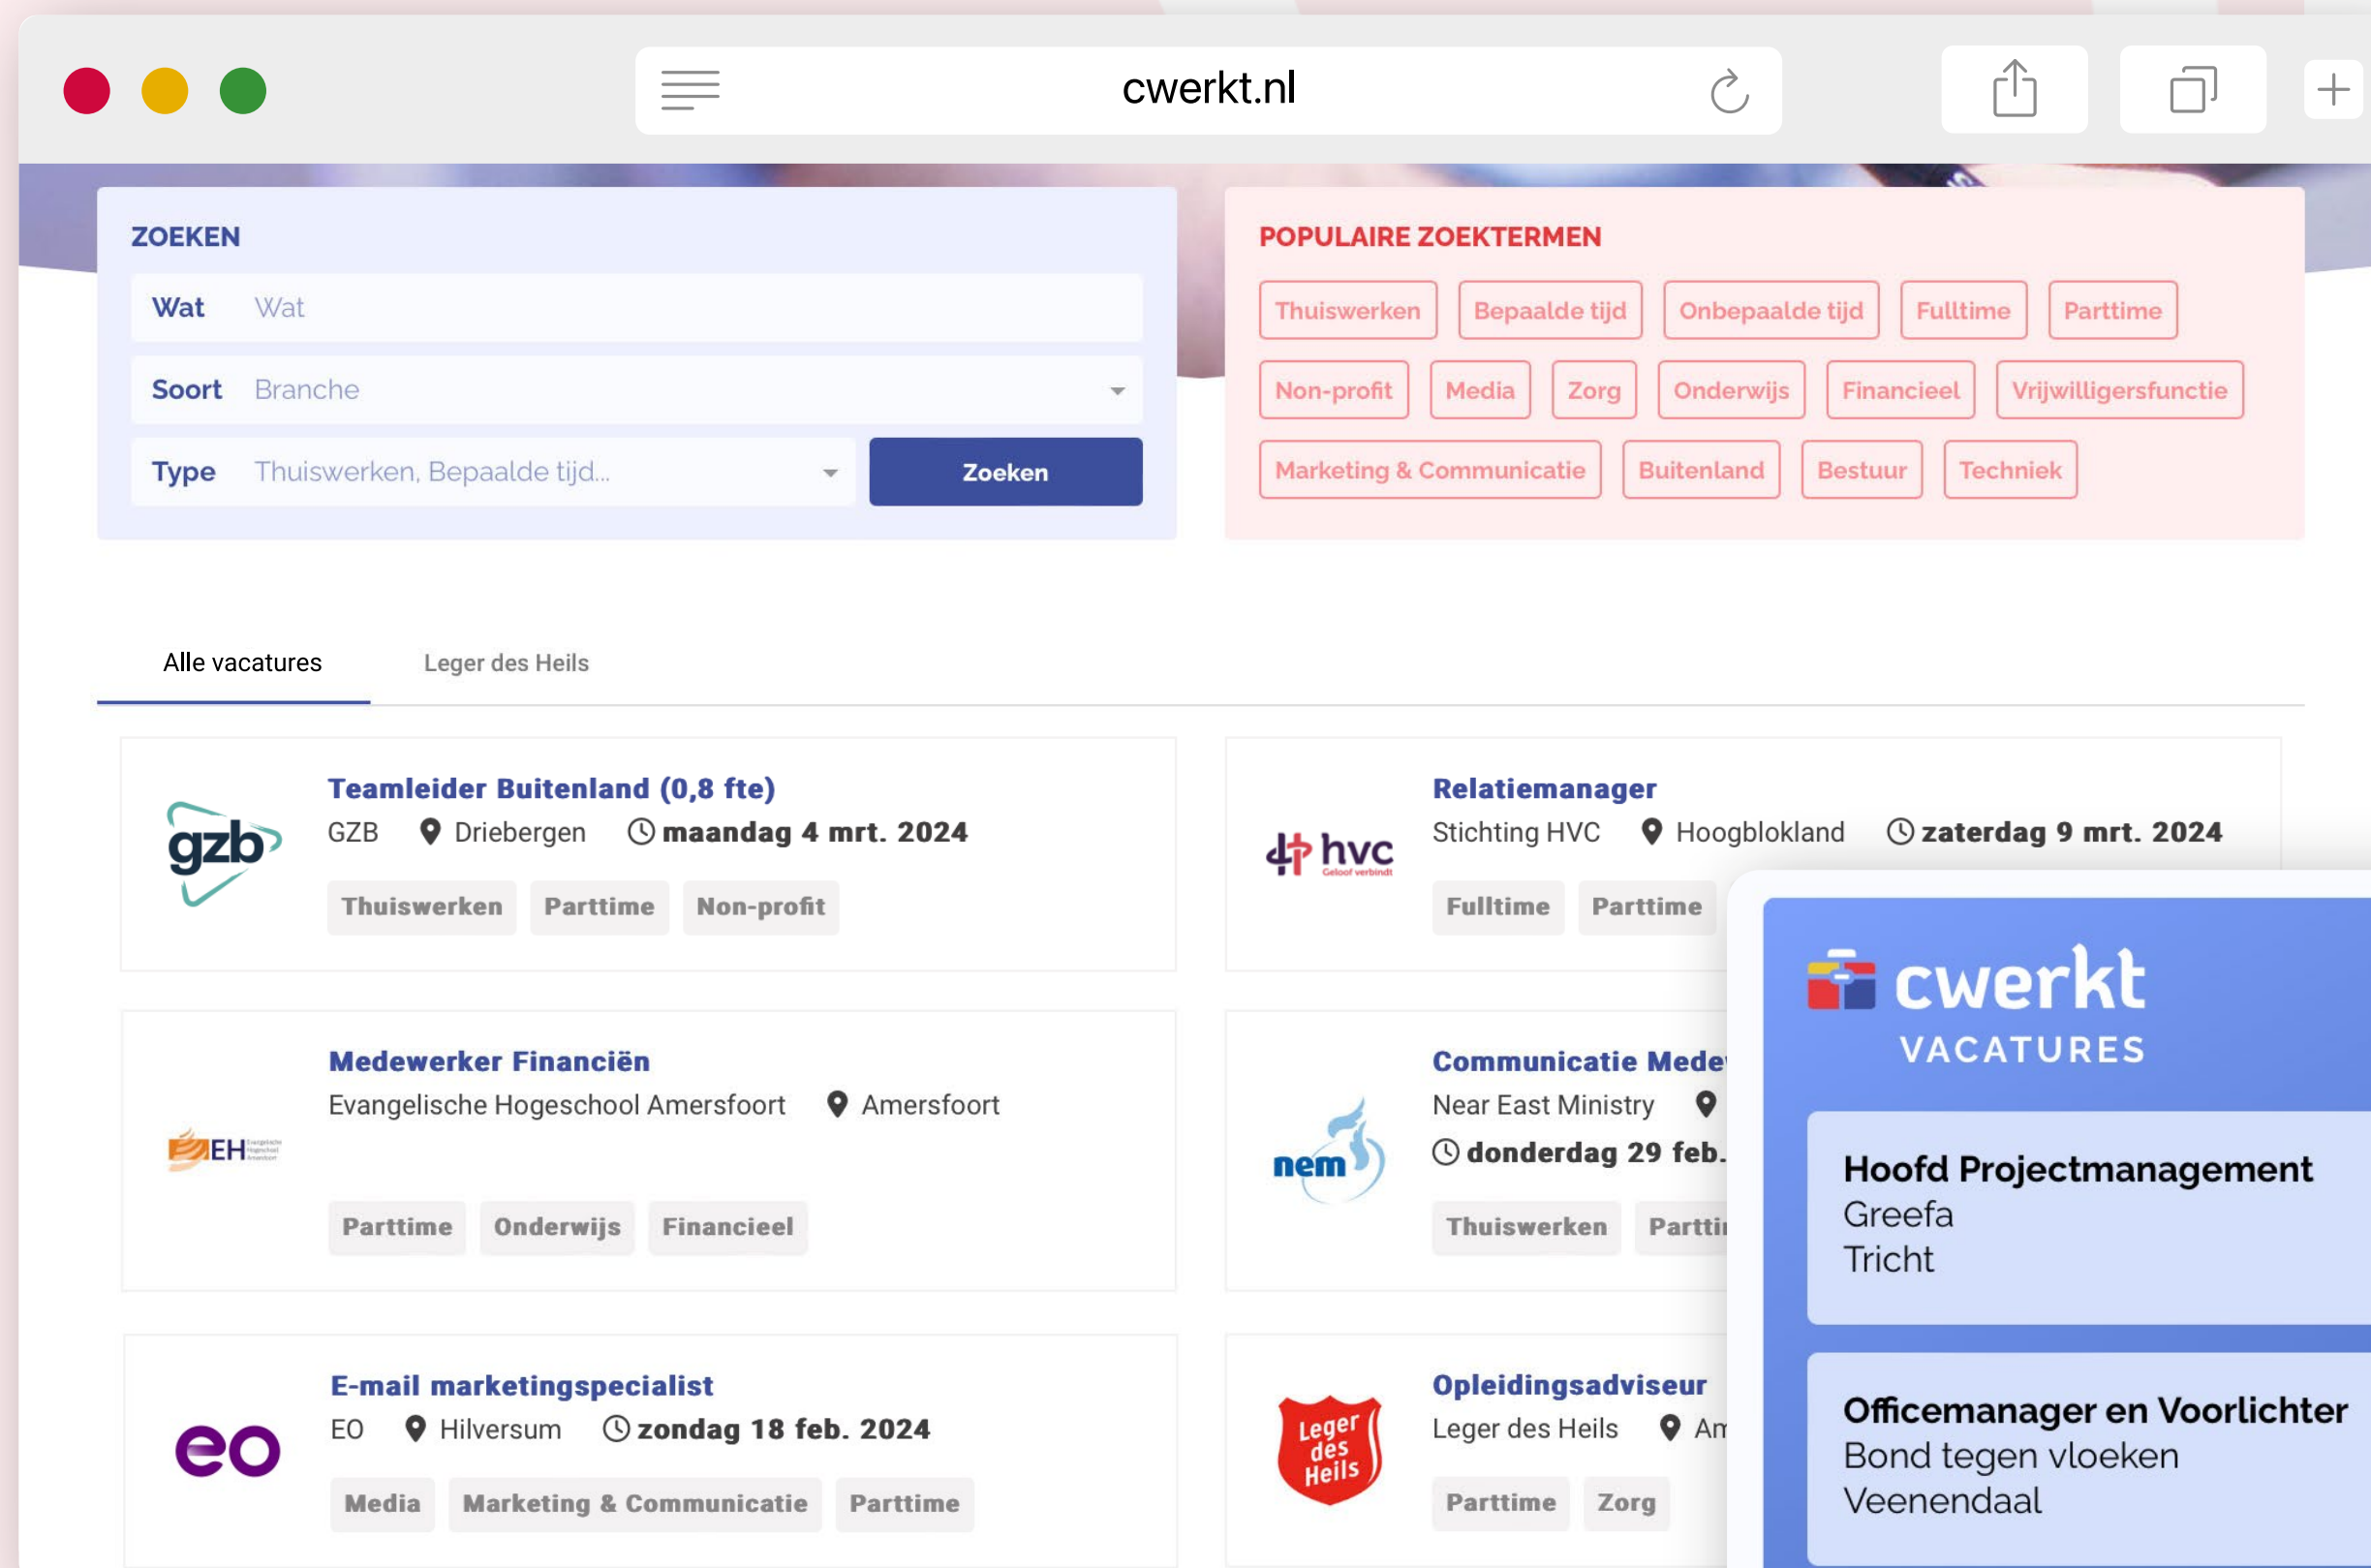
cwerkt.nl

ZOEKEN

Wat Wat

Soort Branche

Type Thuiswerken, Bepaalde tijd...

Zoeken

POPULAIRE ZOEKTERMEN

Thuiswerken Bepaalde tijd Onbepaalde tijd Fulltime Parttime Non-profit Media Zorg Onderwijs Financieel Vrijwilligersfunctie Marketing & Communicatie Buitenland Bestuur Techniek

Alle vacatures Leger des Heils

gzb

Teamleider Buitenland (0,8 fte)
GZB Driebergen maandag 4 mrt. 2024
Thuiswerken Parttime Non-profit

hvc Geloof verbindt

Relatiemanager
Stichting HVC Hoogblokland zaterdag 9 mrt. 2024
Fulltime Parttime

EH

Medewerker Financiën
Evangelische Hogeschool Amersfoort Amersfoort
Parttime Onderwijs Financieel

nem

Communicatie Mede
Near East Ministry
donderdag 29 feb.
Thuiswerken Partti

eo

E-mail marketingspecialist
EO Hilversum zondag 18 feb. 2024
Media Marketing & Communicatie Parttime

Leger des Heils

Opleidingsadviseur
Leger des Heils Am
Parttime Zorg

cwerkt VACATURES

Hoofd Projectmanagement
Greefa
Tricht

Officemanager en Voorlichter
Bond tegen vloeken
Veenendaal